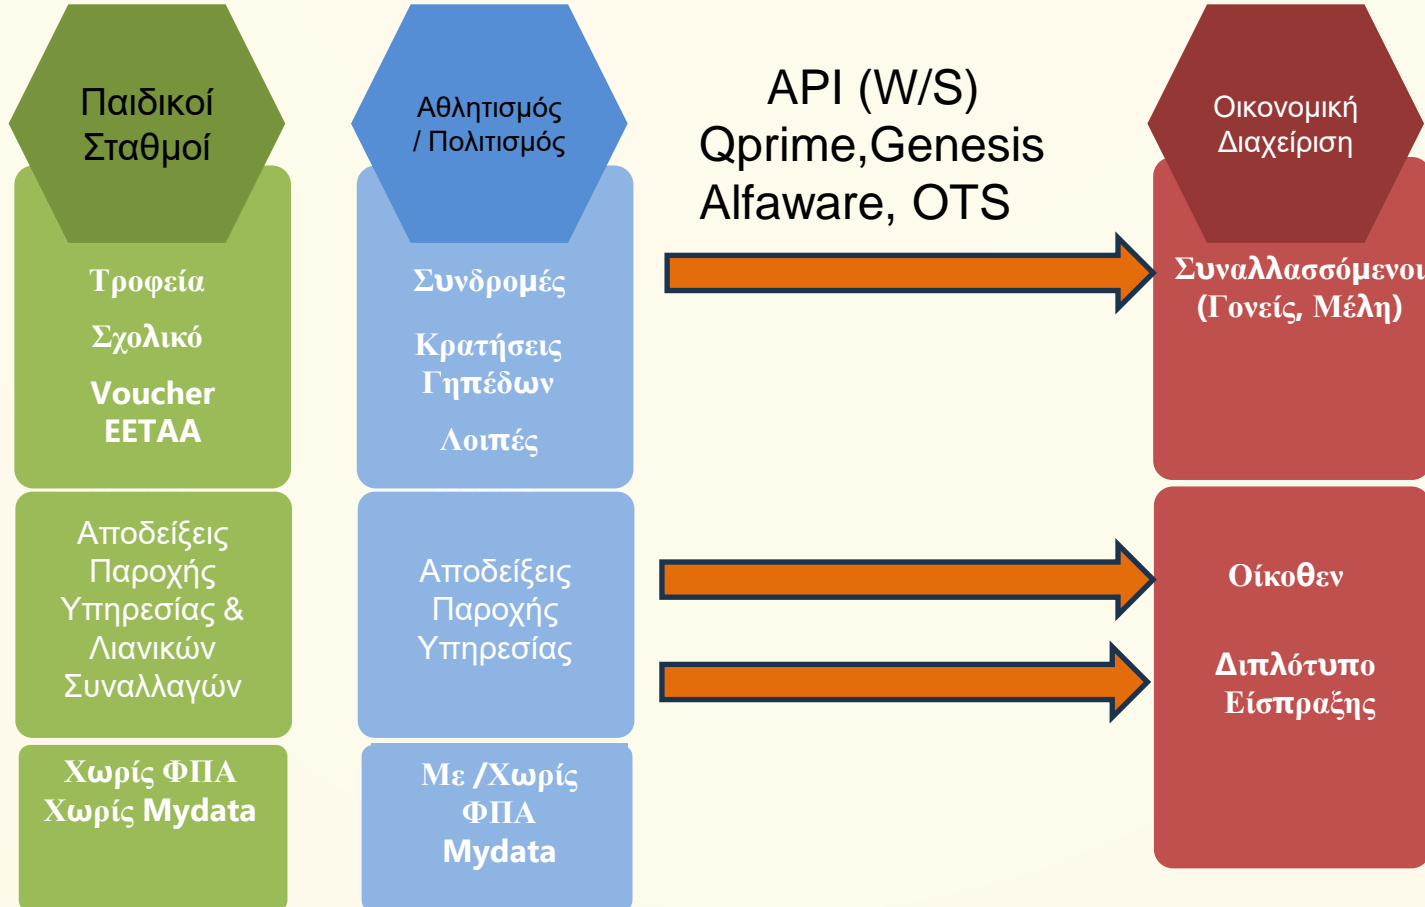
Παιδικοί Σταθμοί

Τροφεία

Σχολικό

Voucher ΕΕΤΑΑ

Αποδείξεις Παροχής Υπηρεσίας & Λιανικών Συναλλαγών

Χωρίς ΦΠΑ Χωρίς Mydata

Αθλητισμός / Πολιτισμός

Συνδρομές

Κρατήσεις Γηπέδων

Λοιπές

Αποδείξεις Παροχής Υπηρεσίας

Με /Χωρίς ΦΠΑ Mydata

API (W/S) Qprime,Genesis Alfaware, OTS

Οικονομική Διαχείριση

Συναλλασσόμενοι (Γονείς, Μέλη)

Οίκοθεν

Διπλότυπο Είσπραξης